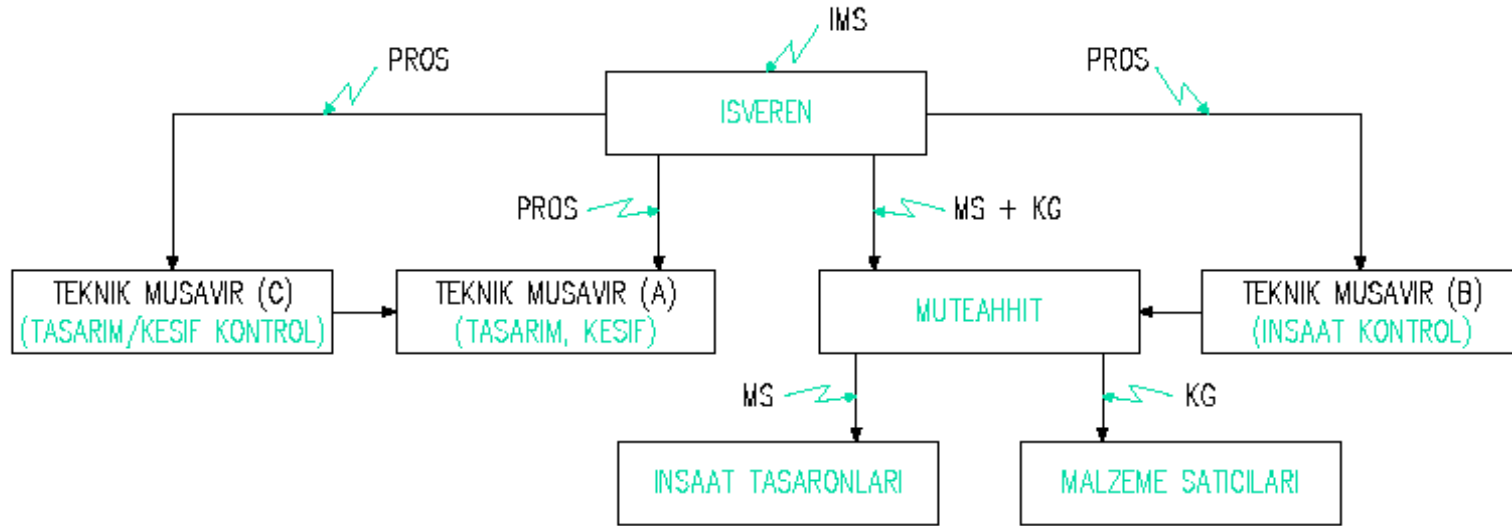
IMS

PROS

ISVEREN

PROS

PROS

MS + KG

TEKNIK MUSAVIR (C)
(TASARIM/KESIF KONTROL)

TEKNIK MUSAVIR (A)
(TASARIM, KESIF)

MUTEAHHIT

TEKNIK MUSAVIR (B)
(INSAAT KONTROL)

MS

KG

INSAAT TASARONLARI

MALZEME SATICILARI